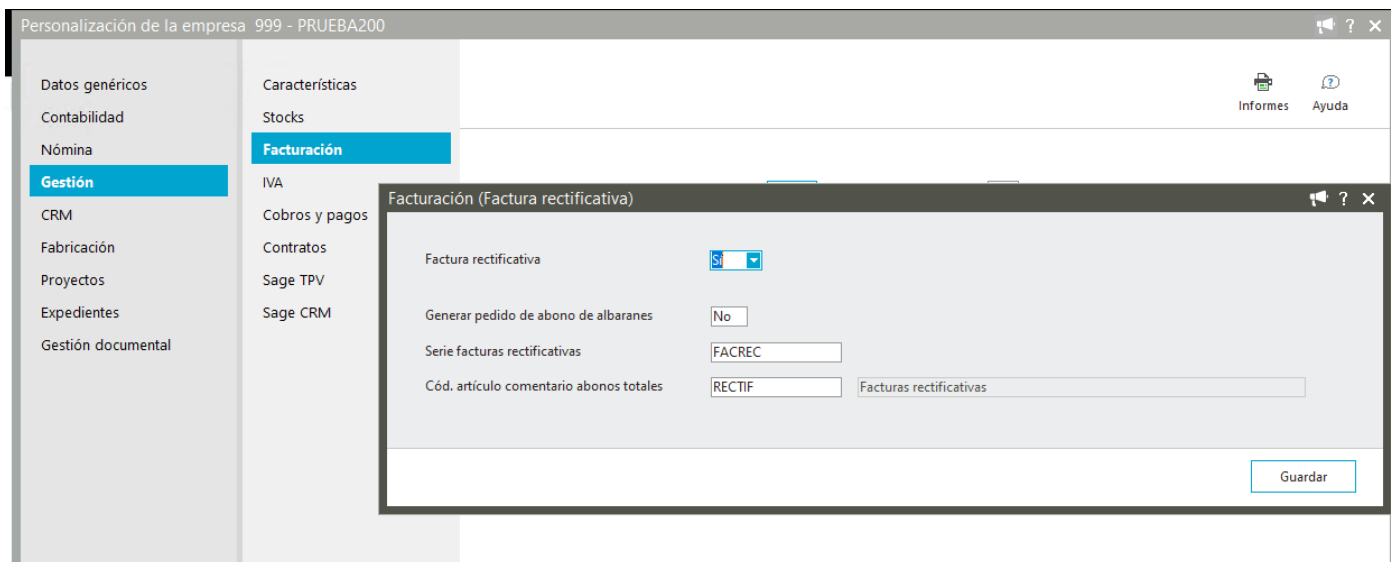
Personalización de la empresa 999 - PRUEBA200

? ✕

Datos genéricos
Contabilidad
Nómina
Gestión
CRM
Fabricación
Proyectos
Expedientes
Gestión documental

Características
Stocks
Facturación
IVA
Cobros y pagos
Contratos
Sage TPV
Sage CRM

Informes
Ayuda

Facturación (Factura rectificativa)

? ✕

Factura rectificativa
Sí

Generar pedido de abono de albaranes
No

Serie facturas rectificativas
FACREC

Cód. artículo comentario abonos totales
RECTIF
Facturas rectificativas

Guardar